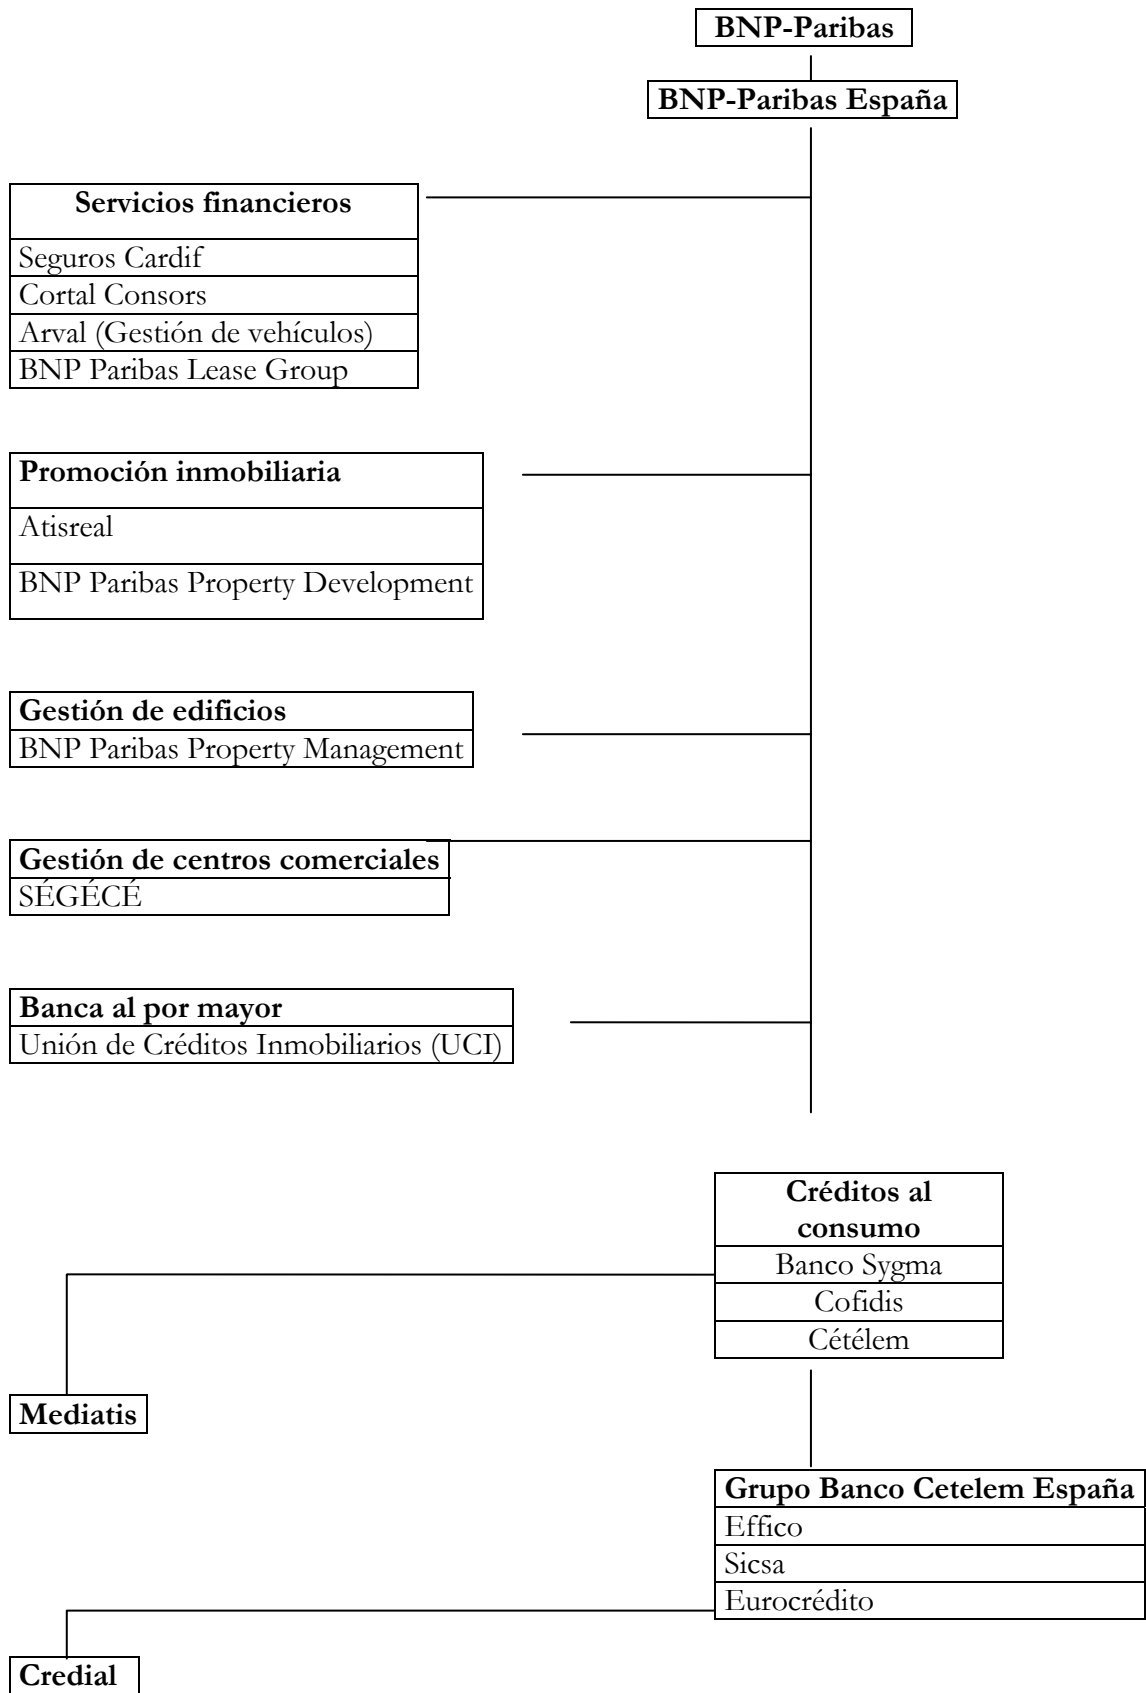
BNP-Paribas

BNP-Paribas España

Servicios financieros
Seguros Cardif
Cortal Consors
Arval (Gestión de vehículos)
BNP Paribas Lease Group

Promoción inmobiliaria
Atisreal
BNP Paribas Property Development

Gestión de edificios
BNP Paribas Property Management

Gestión de centros comerciales
SÉGÉCÉ

Banca al por mayor
Unión de Créditos Inmobiliarios (UCI)

Créditos al consumo
Banco Sygma
Cofidis
Cétélem

Mediatis

Grupo Banco Cetelem España
Effico
Sicsa
Eurocrédito

Credial